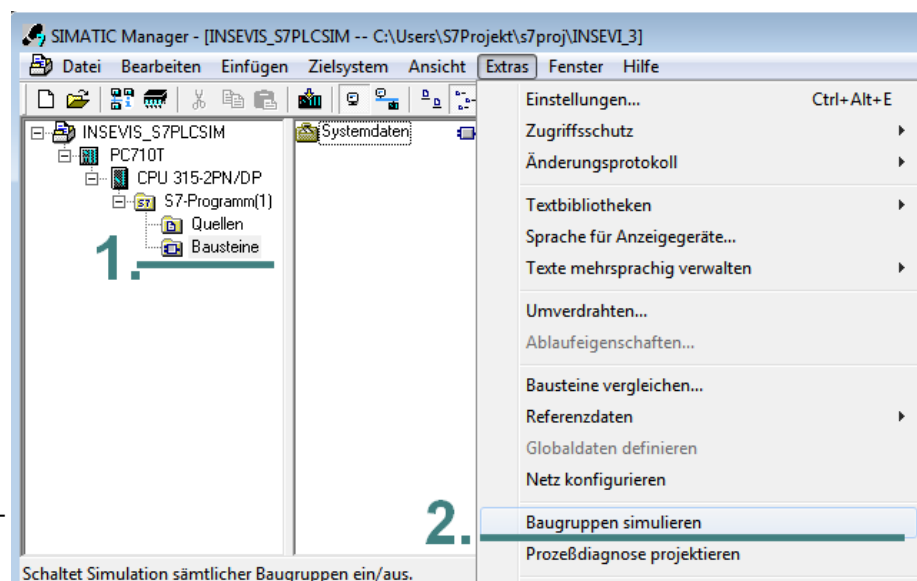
SIMATIC Manager - [INSEVIS_S7PLCSIM -- C:\Users\S7Projekt\s7proj\INSEVI_3]

Datei Bearbeiten Einfügen Zielsystem Ansicht Extras Fenster Hilfe

INSEVIS_S7PLCSIM
PC710T
CPU 315-2PN/DP
S7-Programm(1)
Quellen
Bausteine

1.

Systemdaten

Einstellungen... Ctrl+Alt+E
Zugriffsschutz
Änderungsprotokoll
Textbibliotheken
Sprache für Anzeigegeräte...
Texte mehrsprachig verwalten
Umverdrahten...
Ablaufeigenschaften...
Bausteine vergleichen...
Referenzdaten
Globaldaten definieren
Netz konfigurieren
Baugruppen simulieren
Prozeßdiagnose projektieren

2.

Schaltet Simulation sämtlicher Baugruppen ein/aus.